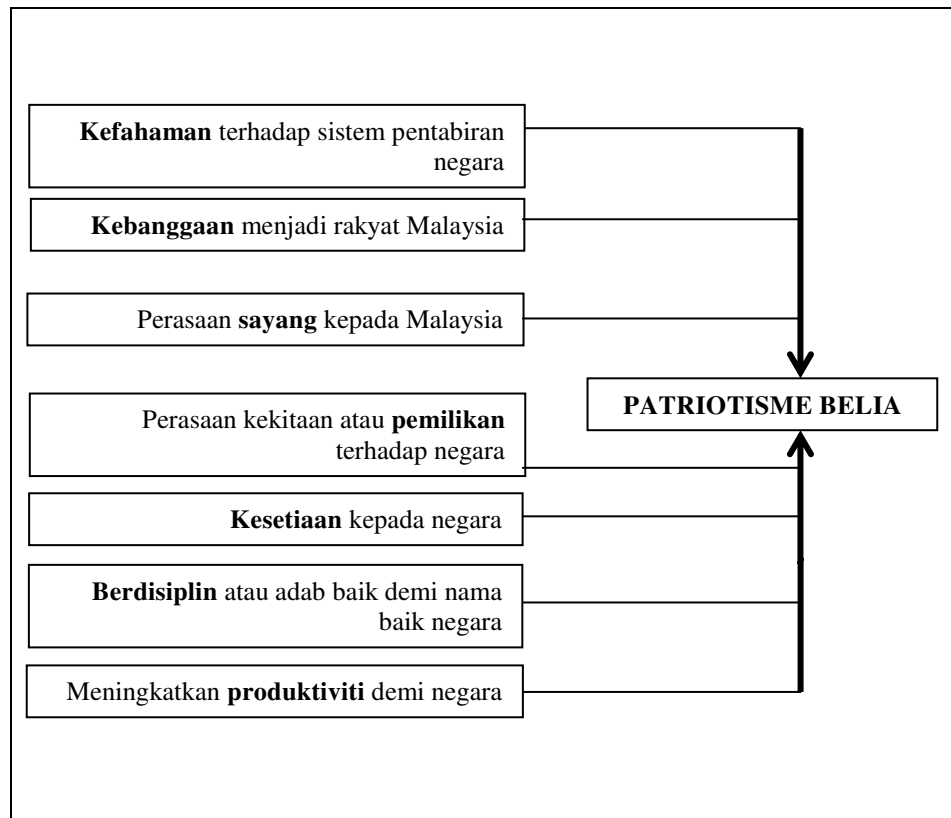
Kefahaman terhadap sistem pentabiran negara

Kebanggaan menjadi rakyat Malaysia

Perasaan sayang kepada Malaysia

PATRIOTISME BELIA

Perasaan kekitaan atau pemilikan terhadap negara

Kesetiaan kepada negara

Berdisiplin atau adab baik demi nama baik negara

Meningkatkan produktiviti demi negara